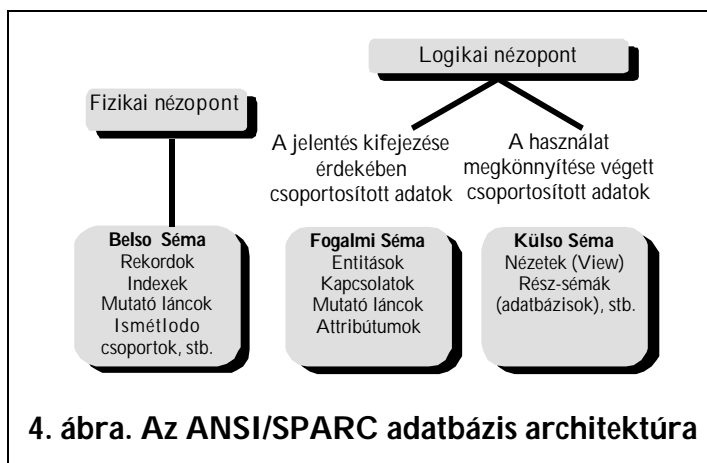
Logikai nézopont

Fizikai nézopont

A jelentés kifejezése érdekében csoportosított adatok

A használat megkönnyítése végett csoportosított adatok

Belso Séma
Rekordok
Indexek
Mutató láncok
Ismétlodo csoportok, stb.

Fogalmi Séma
Entitások
Kapcsolatok
Mutató láncok
Attribútumok

Külso Séma
Nézetek (View)
Rész-sémák (adatbázisok), stb.

4. ábra. Az ANSI/SPARC adatbázis architektúra